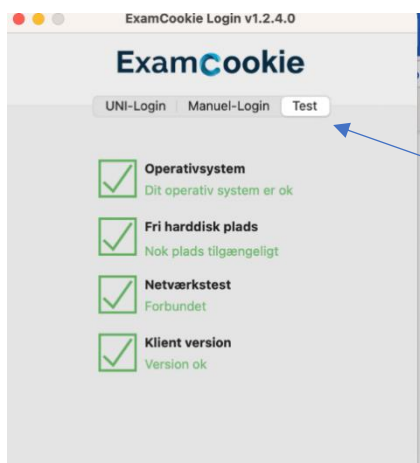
ExamCookie Login v1.2.4.0

ExamCookie

UNI-Login | Manuel-Login | Test

Operativsystem
Dit operativ system er ok

Fri harddisk plads
Nok plads tilgængeligt

Netværkstest
Forbundet

Klient version
Version ok